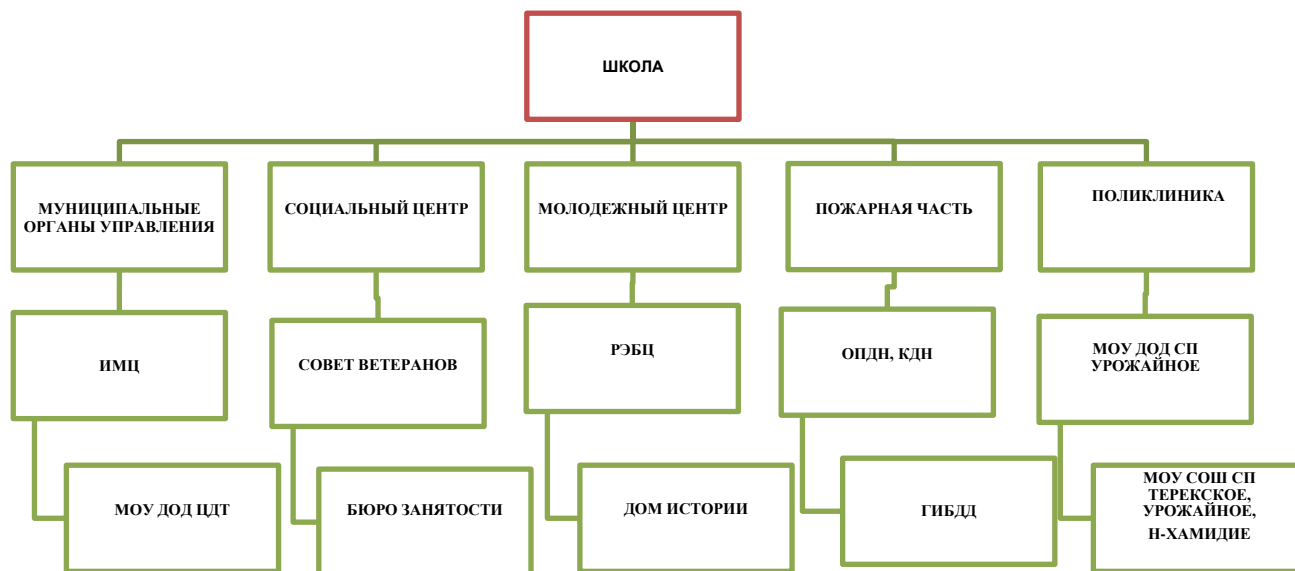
ШКОЛА

МУНИЦИПАЛЬНЫЕ ОРГАНЫ УПРАВЛЕНИЯ

ИМЦ

МОУ ДОД ЦДТ

СОЦИАЛЬНЫЙ ЦЕНТР

СОВЕТ ВЕТЕРАНОВ

БЮРО ЗАНЯТОСТИ

МОЛОДЕЖНЫЙ ЦЕНТР

РЭБЦ

ДОМ ИСТОРИИ

ПОЖАРНАЯ ЧАСТЬ

ОПДН, КДН

ГИБДД

ПОЛИКЛИНИКА

МОУ ДОД СП УРОЖАЙНОЕ

МОУ СОШ СП ТЕРЕКСКОЕ, УРОЖАЙНОЕ, Н-ХАМИДИЕ